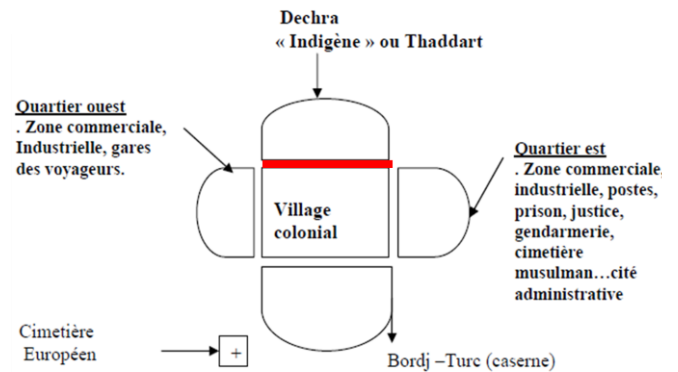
Dechra
« Indigène » ou Thaddart

Quartier ouest
. Zone commerciale, Industrielle, gares des voyageurs.

Quartier est
. Zone commerciale, industrielle, postes, prison, justice, gendarmerie, cimetière musulman…cité administrative

Village colonial

Cimetière Européen

+

Bordj –Turc (caserne)